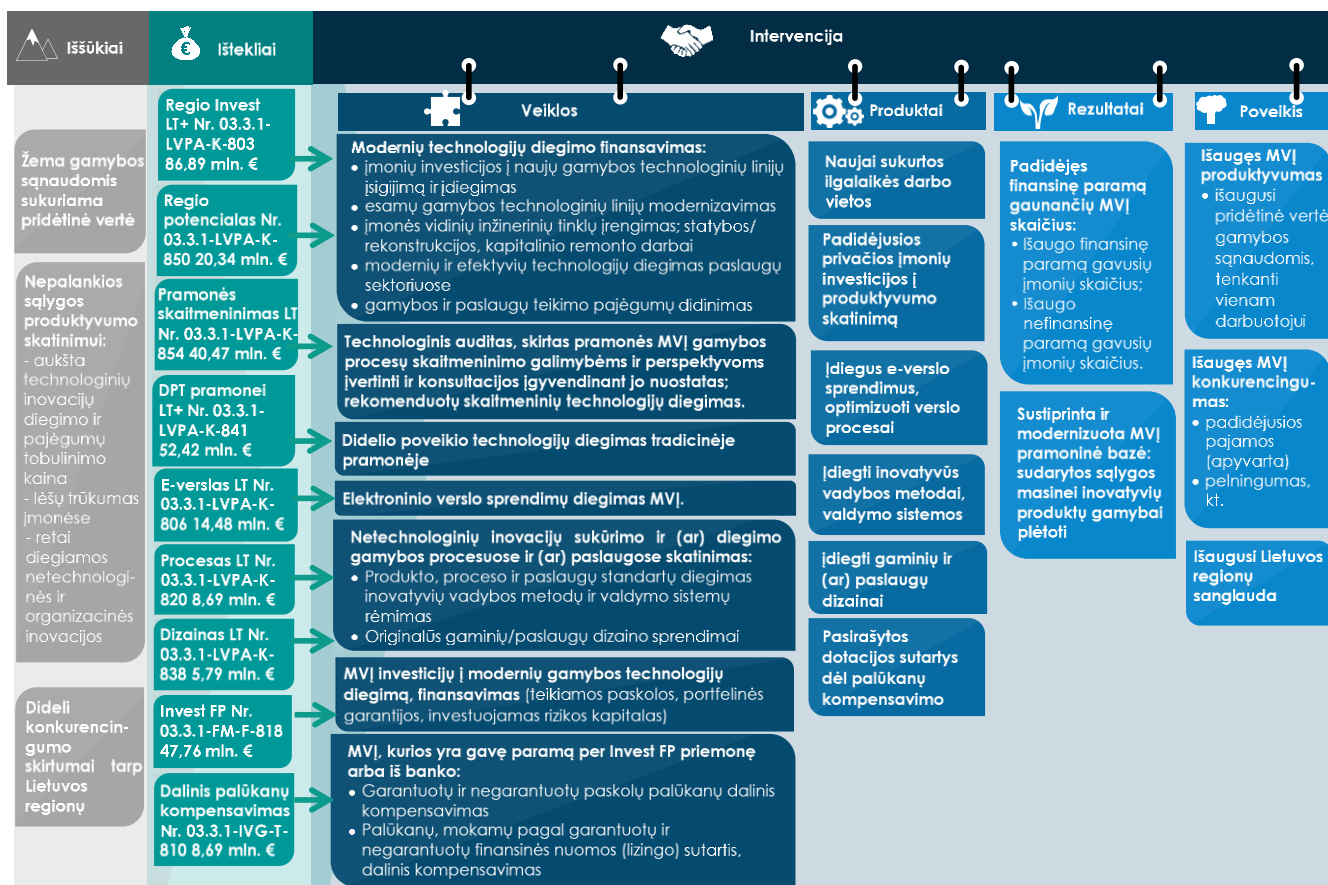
Iššūkiai

Ištekliai

Intervencija

Veiklos

Produktai

Rezultatai

Poveikis

Žema gamybos sąnaudomis sukuriama pridėtinė vertė

Nepalankios sąlygos produktyvumo skatinimui:
- aukšta technologinių inovacijų diegimo ir pajėgumų tobulinimo kaina
- lėšų trūkumas įmonėse
- retai diegiamos netechnologinės ir organizacinės inovacijos

Dideli konkurencingumo skirtumai tarp Lietuvos regionų

Regio Invest LT+ Nr. 03.3.1-LVPA-K-803 86,89 mln. €

Regio potencialas Nr. 03.3.1-LVPA-K-850 20,34 mln. €

Pramonės skaitmeninimas LT Nr. 03.3.1-LVPA-K-854 40,47 mln. €

DPT pramonei LT+ Nr. 03.3.1-LVPA-K-841 52,42 mln. €

E-verslas LT Nr. 03.3.1-LVPA-K-806 14,48 mln. €

Procesas LT Nr. 03.3.1-LVPA-K-820 8,69 mln. €

Dizainas LT Nr. 03.3.1-LVPA-K-838 5,79 mln. €

Invest FP Nr. 03.3.1-FM-F-818 47,76 mln. €

Dalinis palūkanų kompensavimas Nr. 03.3.1-IVG-T-810 8,69 mln. €

Modernių technologijų diegimo finansavimas:
• įmonių investicijos į naujų gamybos technologinių linijų įsigijimą ir įdiegimas
• esamų gamybos technologinių linijų modernizavimas
• įmonės vidinių inžinerinių tinklų įrengimas; statybos/rekonstrukcijos, kapitalinio remonto darbai
• modernių ir efektyvių technologijų diegimas paslaugų sektoriuose
• gamybos ir paslaugų teikimo pajėgumų didinimas

Technologinis auditas, skirtas pramonės MVĮ gamybos procesų skaitmeninimo galimybėms ir perspektyvoms įvertinti ir konsultacijos įgyvendinant jo nuostatas; rekomenduotų skaitmeninių technologijų diegimas.

Didelio poveikio technologijų diegimas tradicinėje pramonėje

Elektroninio verslo sprendimų diegimas MVĮ.

Netechnologinių inovacijų sukūrimo ir (ar) diegimo gamybos procesuose ir (ar) paslaugose skatinimas:
• Produkto, proceso ir paslaugų standartų diegimas inovatyvių vadybos metodų ir valdymo sistemų rėmimas
• Originalūs gaminių/paslaugų dizaino sprendimai

MVĮ investicijų į modernių gamybos technologijų diegimą, finansavimas (teikiamos paskolos, portfelinės garantijos, investuojamas rizikos kapitalas)

MVĮ, kurios yra gavę paramą per Invest FP priemonę arba iš banko:
• Garantuotų ir negarantuotų paskolų palūkanų dalinis kompensavimas
• Palūkanų, mokamų pagal garantuotų ir negarantuotų finansinės nuomos (lizingo) sutartis, dalinis kompensavimas

Naujai sukurtos ilgalaikės darbo vietos

Padidėjusios privačios įmonių investicijos į produktyvumo skatinimą

Įdiegus e-verslo sprendimus, optimizuoti verslo procesai

Įdiegti inovatyvūs vadybos metodai, valdymo sistemos

Įdiegti gaminių ir (ar) paslaugų dizainai

Pasirašytos dotacijos sutartys dėl palūkanų kompensavimo

Padidėjęs finansinę paramą gaunančių MVĮ skaičius:
• Išaugo finansinę paramą gavusių įmonių skaičius;
• Išaugo nefinansinę paramą gavusių įmonių skaičius.

Sustiprinta ir modernizuota MVĮ pramoninė bazė: sudarytos sąlygos masinei inovatyvių produktų gamybai plėtoti

Išaugęs MVĮ produktyvumas
• išaugusi pridėtinė vertė gamybos sąnaudomis, tenkanti vienam darbuotojui

Išaugęs MVĮ konkurencingumas:
• padidėjusios pajamos (apyvarta)
• pelningumas, kt.

Išaugusi Lietuvos regionų sanglauda